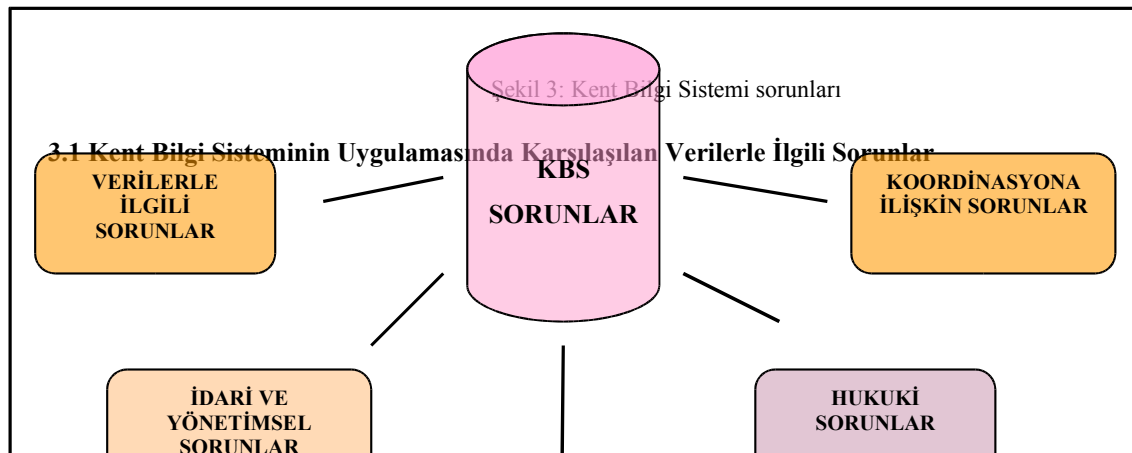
Şekil 3: Kent Bilgi Sistemi sorunları

3.1 Kent Bilgi Sisteminin Uygulamasında Karşılaşılan Verilerle İlgili Sorunlar

KBS
SORUNLAR

VERİLERLE İLGİLİ SORUNLAR

KOORDİNASYONA İLİŞKİN SORUNLAR

İDARİ VE YÖNETİMSEL SORUNLAR

HUKUKİ SORUNLAR